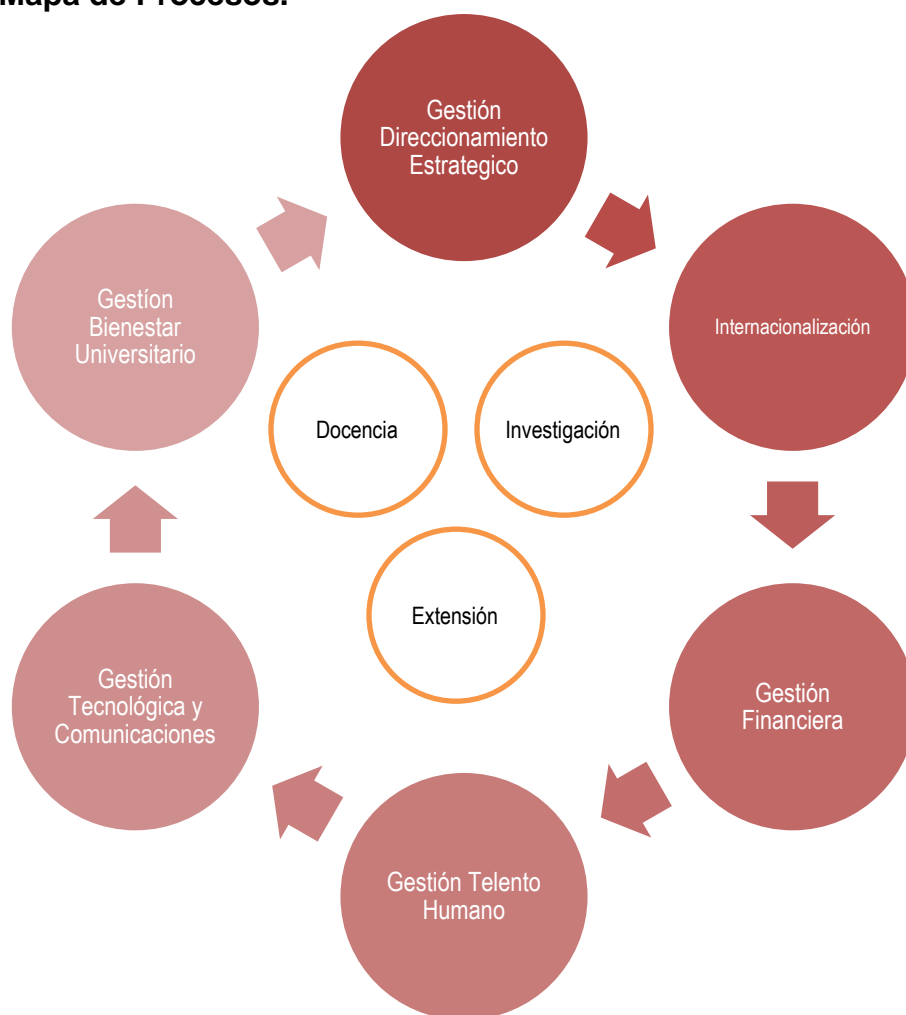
Mapa de Procesos.

Gestión Direccionamiento Estrategico

Internacionalización

Gestión Financiera

Gestión Telento Humano

Gestión Tecnológica y Comunicaciones

Gestíon Bienestar Universitario

Docencia

Investigación

Extensión